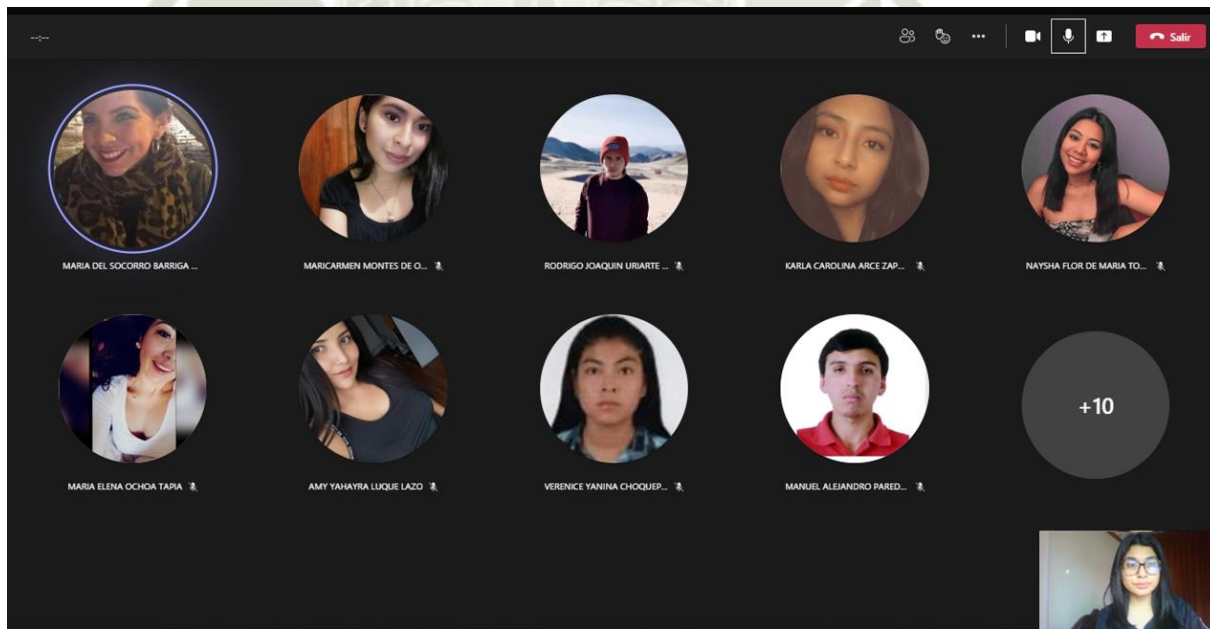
--:--

Salir

MARIA DEL SOCORRO BARRIGA ...

MARICARMEN MONTES DE O...

RODRIGO JOAQUIN URIARTE ...

KARLA CAROLINA ARCE ZAP...

NAYSHA FLOR DE MARIA TO...

MARIA ELENA OCHOA TAPIA

AMY YAHAYRA LUQUE LAZO

VERENICE YANINA CHOQUEP...

MANUEL ALEJANDRO PARED...

+10